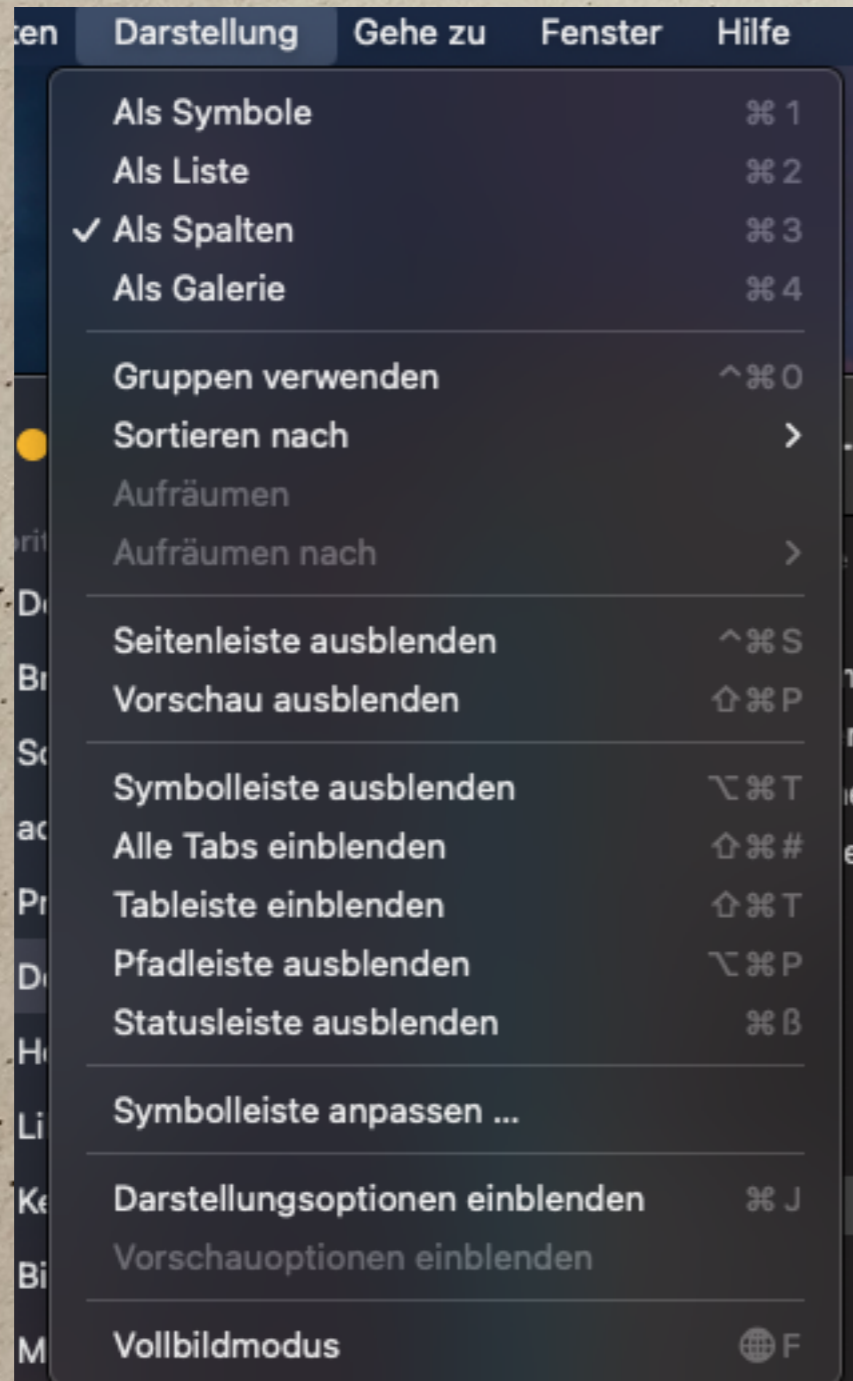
ten Darstellung Gehe zu Fenster Hilfe

Als Symbole ⌘1
Als Liste ⌘2
✓ Als Spalten ⌘3
Als Galerie ⌘4

Gruppen verwenden ^⌘O
Sortieren nach >
Aufräumen
Aufräumen nach >

Seitenleiste ausblenden ^⌘S
Vorschau ausblenden ⇧⌘P

Symbolleiste ausblenden ⌥⌘T
Alle Tabs einblenden ⇧⌘#
Tableiste einblenden ⇧⌘T
Pfadleiste ausblenden ⌥⌘P
Statusleiste ausblenden ⌘ß

Symbolleiste anpassen ...

Darstellungsoptionen einblenden ⌘J
Vorschauoptionen einblenden

Vollbildmodus 🌐F

ori
D
Br
Sc
ac
Pr
D
H
Li
K
Bi
M